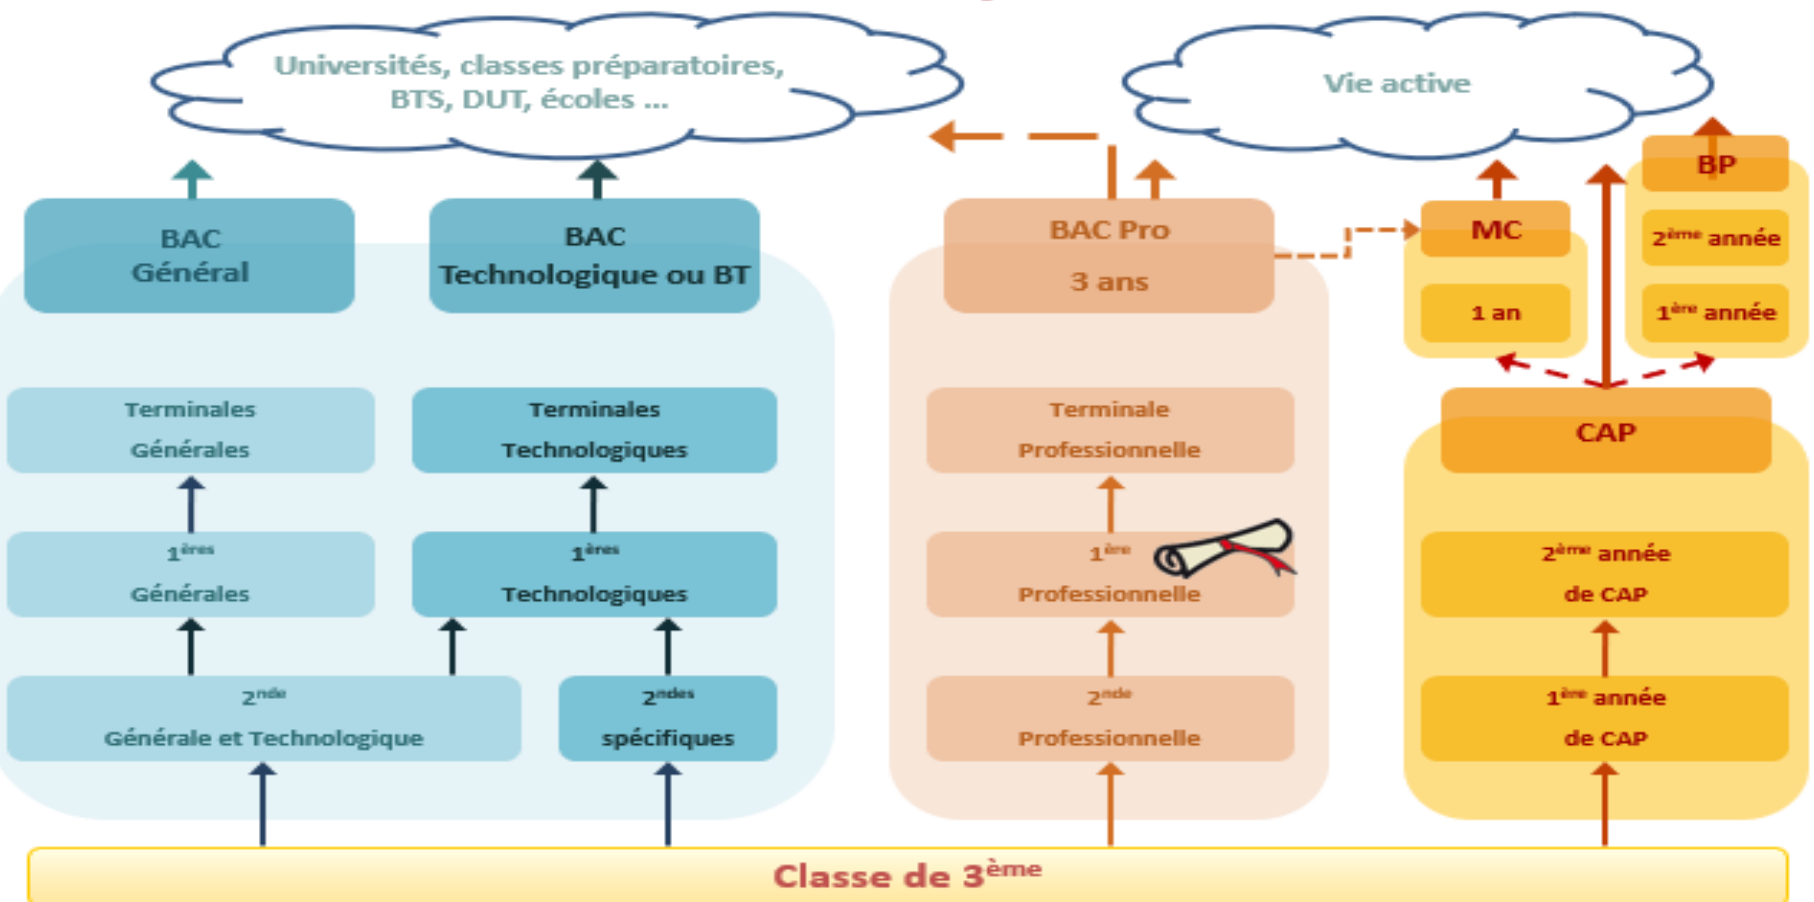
Universités, classes préparatoires, BTS, DUT, écoles ...

Vie active

BAC Général

BAC Technologique ou BT

BAC Pro 3 ans

MC

1 an

BP

2$^{ème}$ année

1$^{ère}$ année

Terminales Générales

Terminales Technologiques

Terminale Professionnelle

CAP

1$^{ères}$ Générales

1$^{ères}$ Technologiques

1$^{ère}$ Professionnelle

2$^{ème}$ année de CAP

2$^{nde}$ Générale et Technologique

2$^{ndes}$ spécifiques

2$^{nde}$ Professionnelle

1$^{ère}$ année de CAP

Classe de 3$^{ème}$